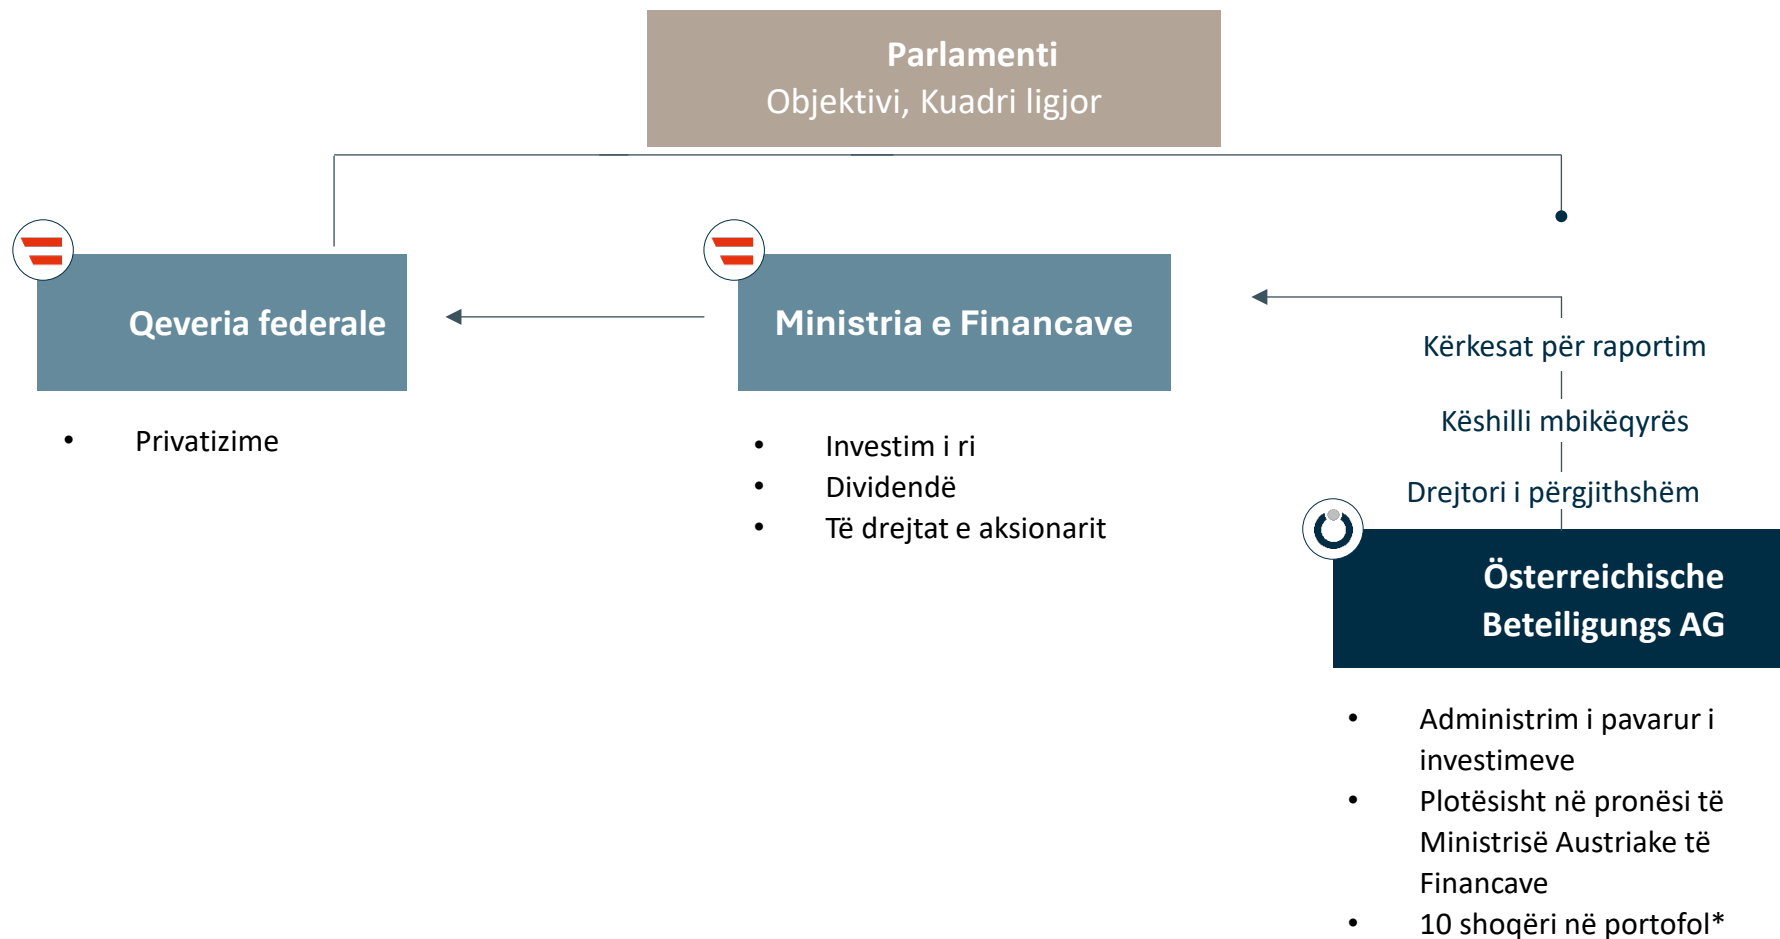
Parlamenti
Objektivi, Kuadri ligjor

Qeveria federale

- Privatizime

Ministria e Financave

- Investim i ri
- Dividendë
- Të drejtat e aksionarit

Kërkesat për raportim

Këshilli mbikëqyrës

Drejtori i përgjithshëm

Österreichische Beteiligungs AG

- Administrim i pavarur i investimeve
- Plotësisht në pronësi të Ministrisë Austriake të Financave
- 10 shoqëri në portofol*